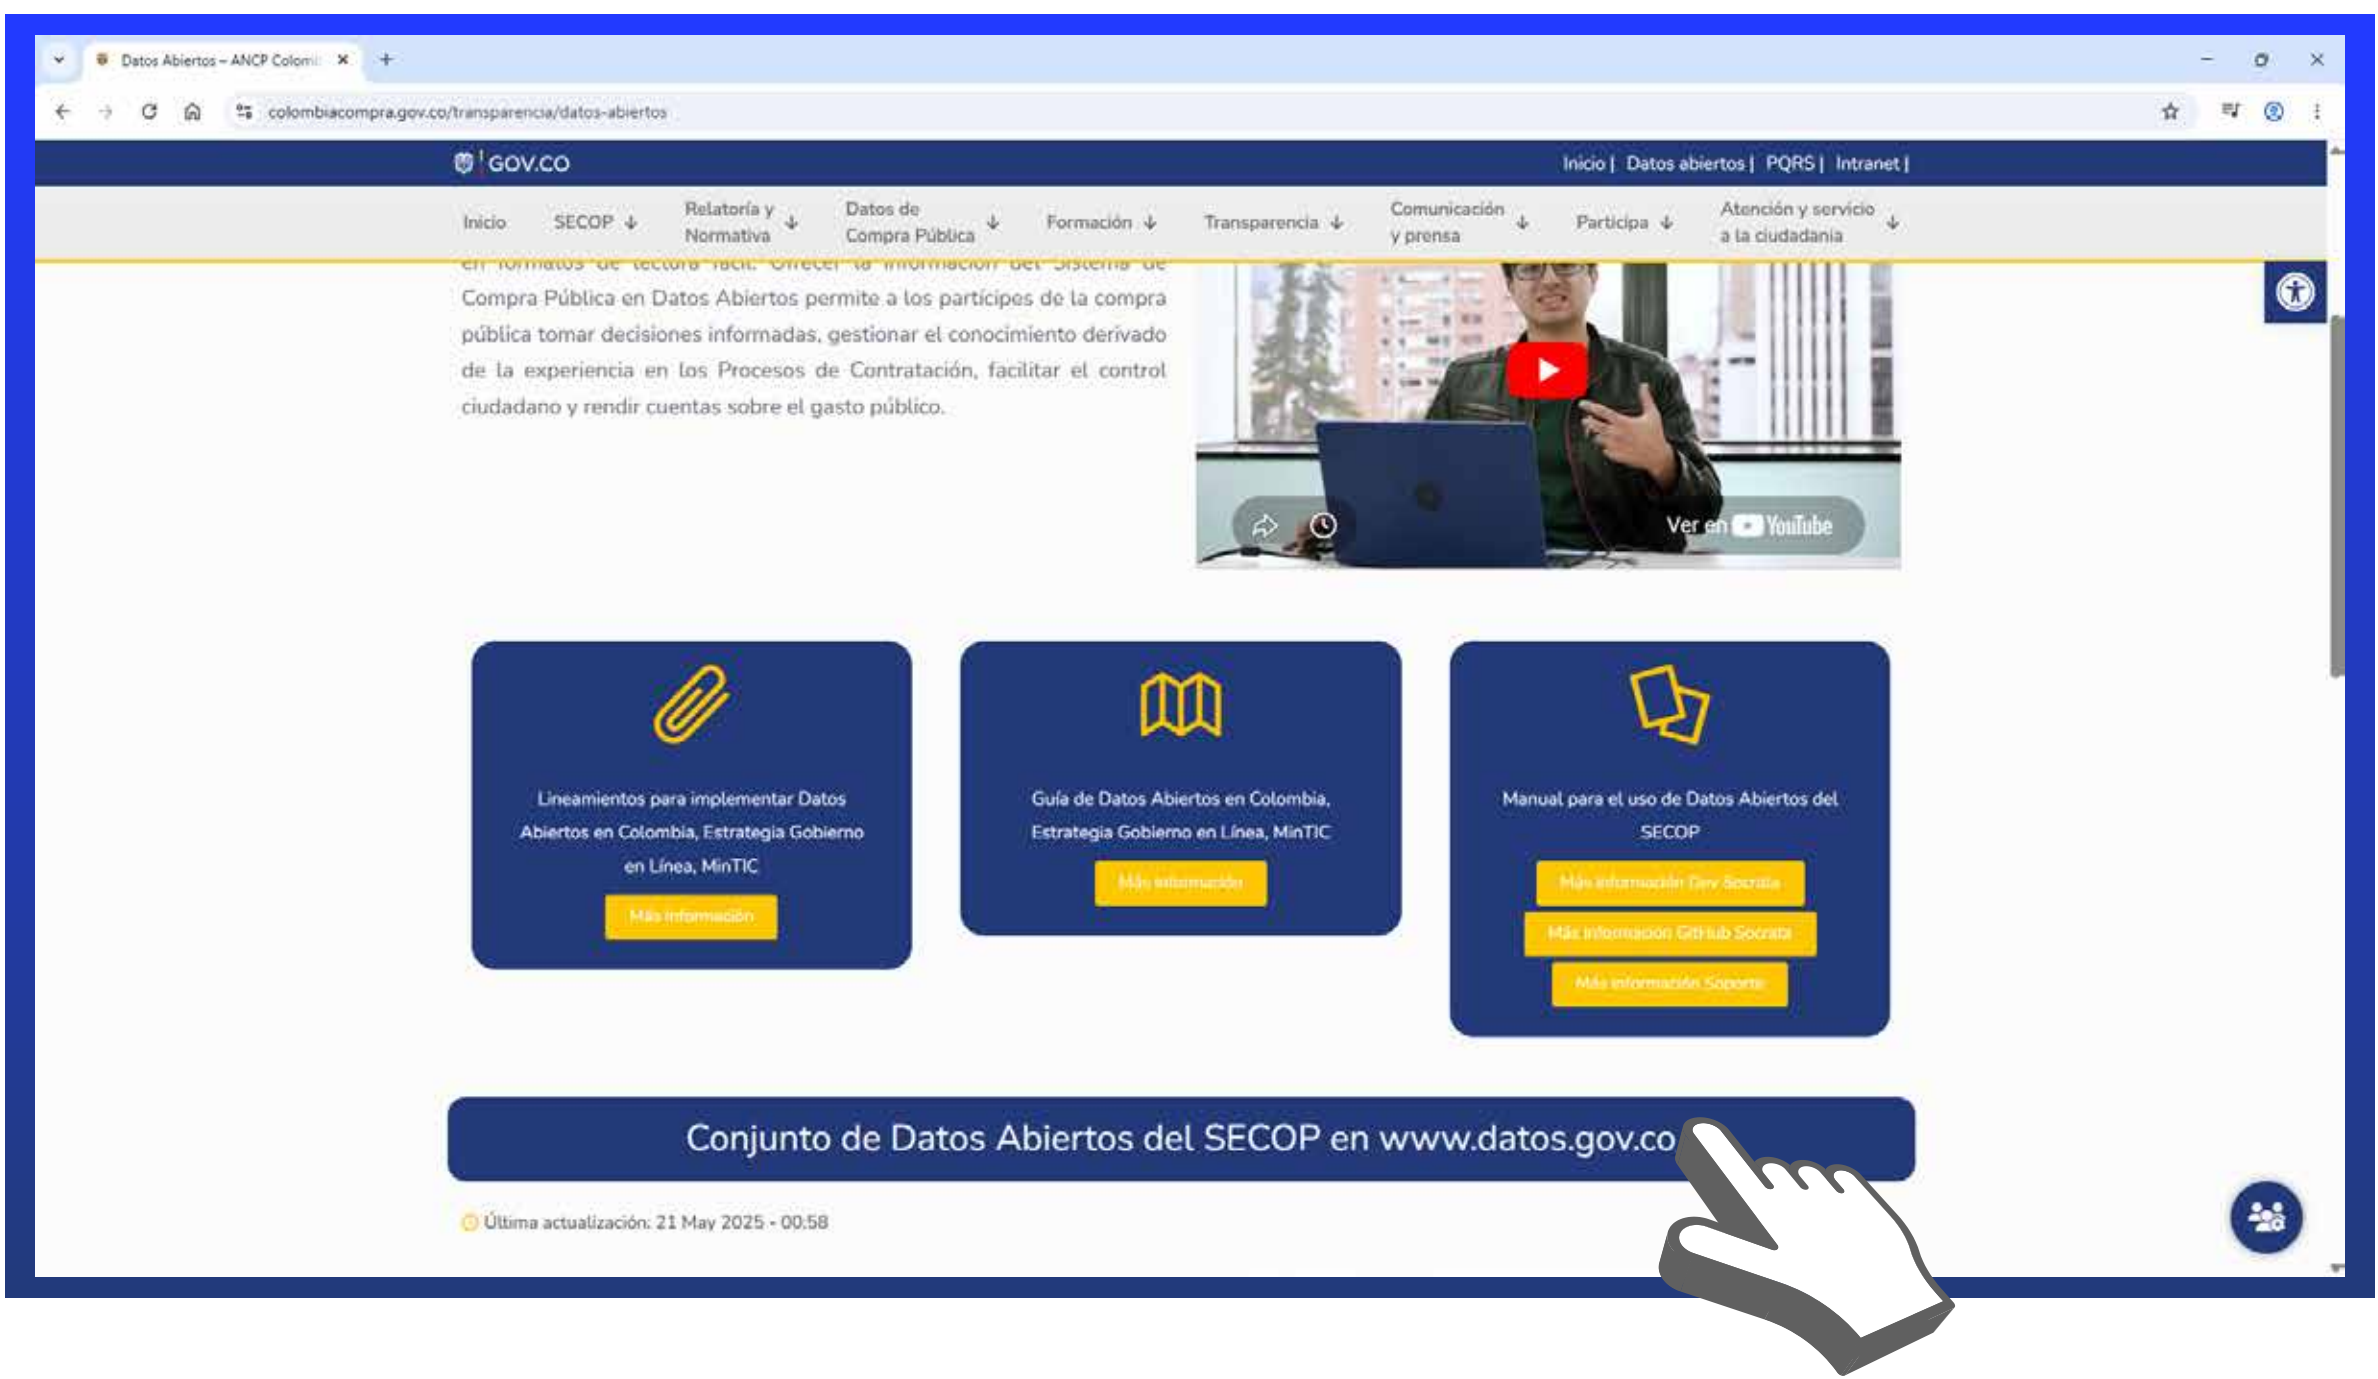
Datos Abiertos – ANCP Colomb

colombiacompra.gov.co/transparencia/datos-abiertos

GOV.CO

Inicio | Datos abiertos | PQRS | Intranet |

Inicio SECOP Relatoría y Normativa Datos de Compra Pública Formación Transparencia Comunicación y prensa Participa Atención y servicio a la ciudadanía

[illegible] Compra Pública en Datos Abiertos permite a los partícipes de la compra pública tomar decisiones informadas, gestionar el conocimiento derivado de la experiencia en los Procesos de Contratación, facilitar el control ciudadano y rendir cuentas sobre el gasto público.

Ver en YouTube

Lineamientos para implementar Datos Abiertos en Colombia, Estrategia Gobierno en Línea, MinTIC

Más información

Guía de Datos Abiertos en Colombia, Estrategia Gobierno en Línea, MinTIC

Más información

Manual para el uso de Datos Abiertos del SECOP

Más información Dev Socrata

Más información GitHub Socrata

Más información Soporte

Conjunto de Datos Abiertos del SECOP en www.datos.gov.co

Última actualización: 21 May 2025 - 00:58